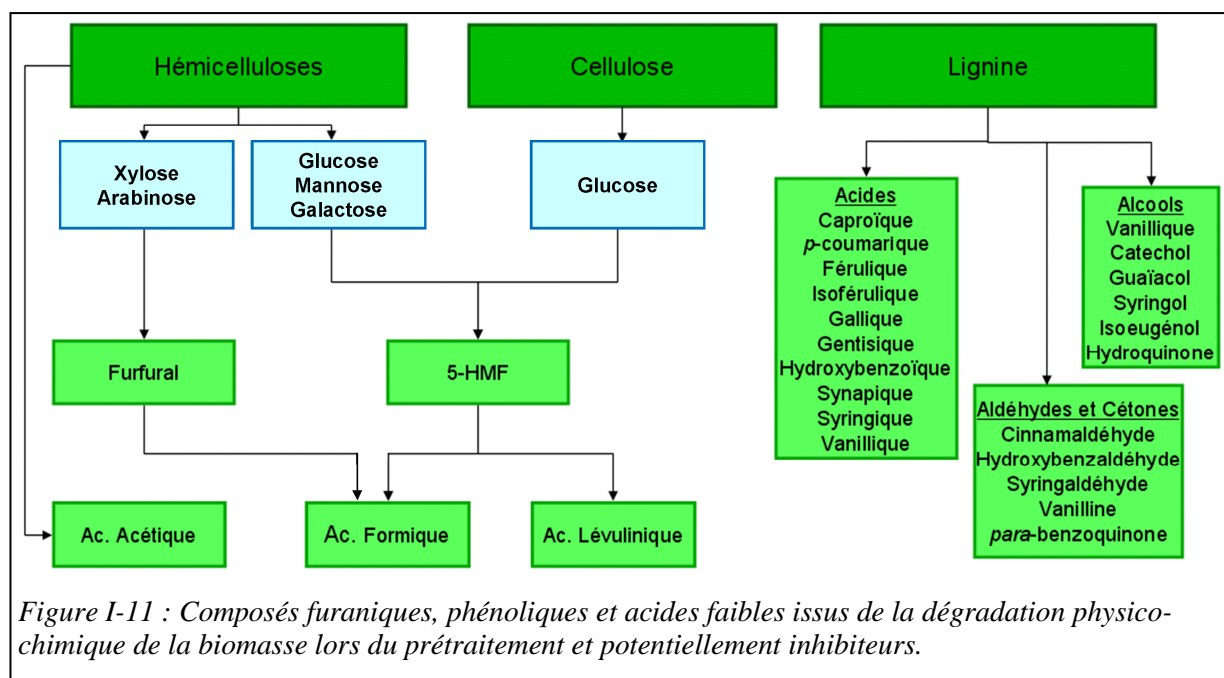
Hémicelluloses

Cellulose

Lignine

Xylose
Arabinose

Glucose
Mannose
Galactose

Glucose

Acides
Caproïque
p-coumarique
Férulique
Isoférulique
Gallique
Gentisique
Hydroxybenzoïque
Synapique
Syringique
Vanillique

Alcools
Vanillique
Catechol
Guaïacol
Syringol
Isoeugénol
Hydroquinone

Furfural

5-HMF

Aldéhydes et Cétones
Cinnamaldéhyde
Hydroxybenzaldéhyde
Syringaldéhyde
Vanilline
para-benzoquinone

Ac. Acétique

Ac. Formique

Ac. Lévulinique

Figure I-11 : Composés furaniques, phénoliques et acides faibles issus de la dégradation physico-chimique de la biomasse lors du prétraitement et potentiellement inhibiteurs.